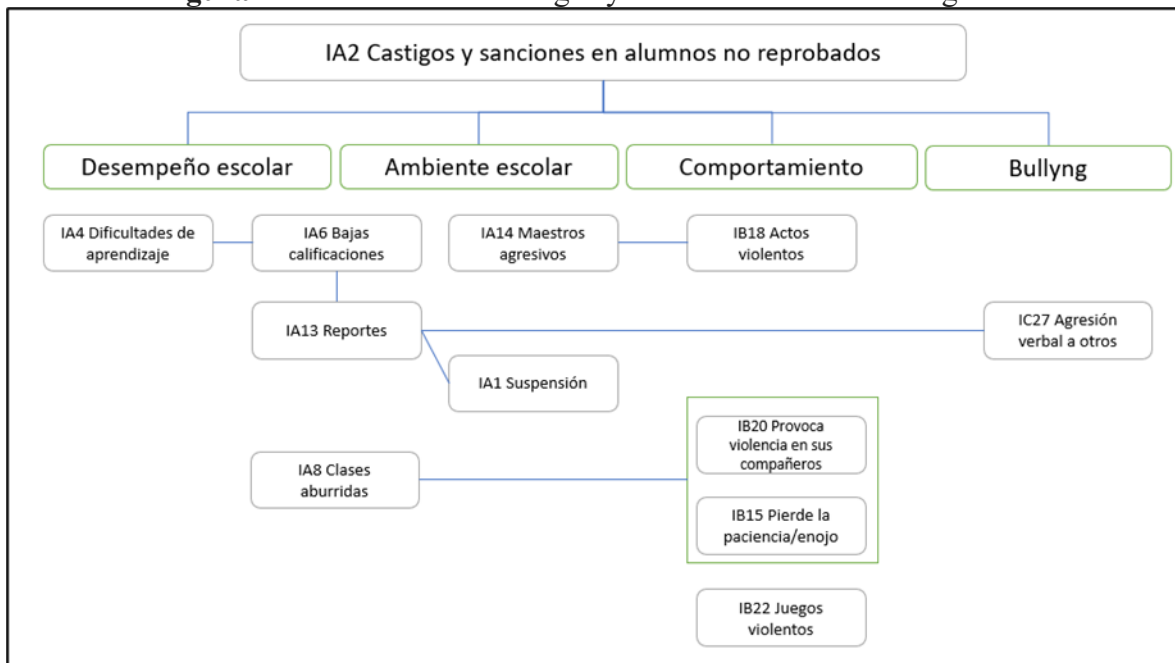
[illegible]

IA2 Castigos y sanciones en alumnos no reprobados

Desempeño escolar

Ambiente escolar

Comportamiento

Bullyng

IA4 Dificultades de aprendizaje

IA6 Bajas calificaciones

IA14 Maestros agresivos

IB18 Actos violentos

IA13 Reportes

IC27 Agresión verbal a otros

IA1 Suspensión

IB20 Provoca violencia en sus compañeros

IA8 Clases aburridas

IB15 Pierde la paciencia/enojo

IB22 Juegos violentos